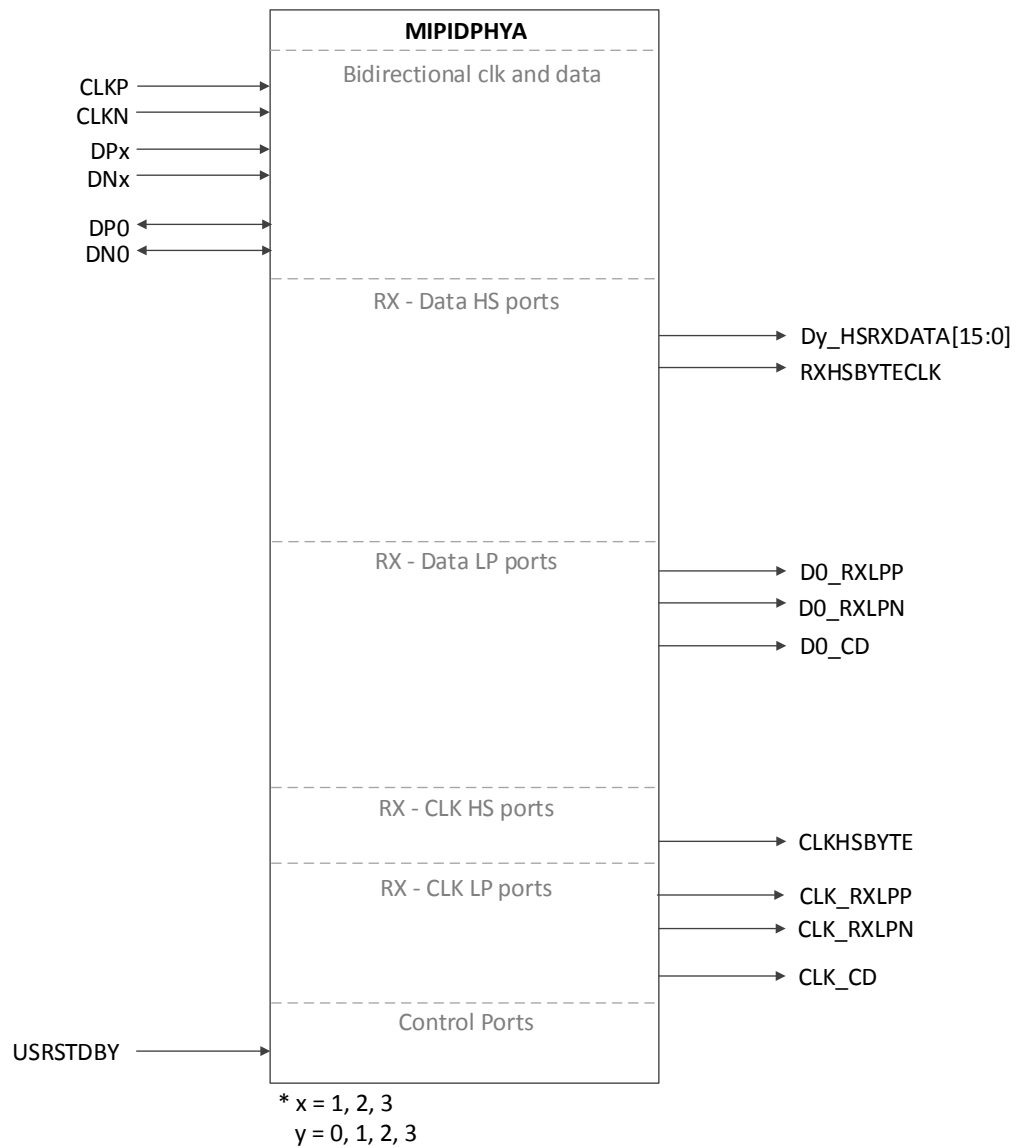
MIPIDPHYA

Bidirectional clk and data

CLKP
CLKN
DPx
DNx
DP0
DN0

RX - Data HS ports

Dy_HSRXDATA[15:0]
RXHSBYTECLK

RX - Data LP ports

D0_RXLPP
D0_RXLPN
D0_CD

RX - CLK HS ports

CLKHSBYTE

RX - CLK LP ports

CLK_RXLPP
CLK_RXLPN
CLK_CD

Control Ports

USRSTDBY

* x = 1, 2, 3
y = 0, 1, 2, 3